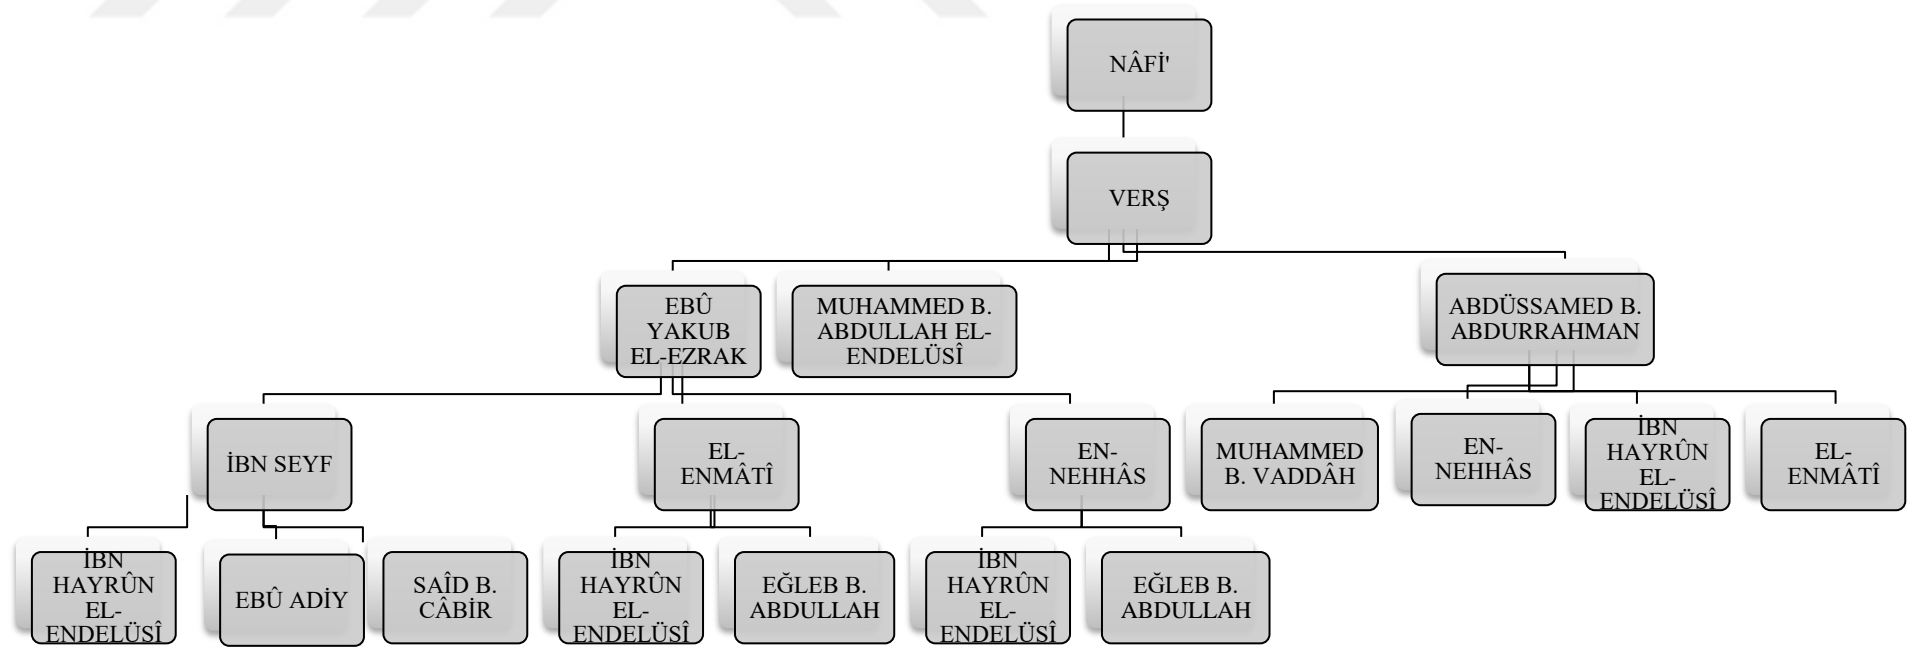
NÂFİ'

VERŞ

EBÛ YAKUB EL-EZRAK

MUHAMMED B. ABDULLAH EL-ENDELÜSÎ

ABDÜSSAMED B. ABDURRAHMAN

İBN SEYF

EL-ENMÂTÎ

EN-NEHHÂS

MUHAMMED B. VADDÂH

EN-NEHHÂS

İBN HAYRÛN EL-ENDELÜSÎ

EL-ENMÂTÎ

İBN HAYRÛN EL-ENDELÜSÎ

EBÛ ADİY

SAÎD B. CÂBİR

İBN HAYRÛN EL-ENDELÜSÎ

EĞLEB B. ABDULLAH

İBN HAYRÛN EL-ENDELÜSÎ

EĞLEB B. ABDULLAH